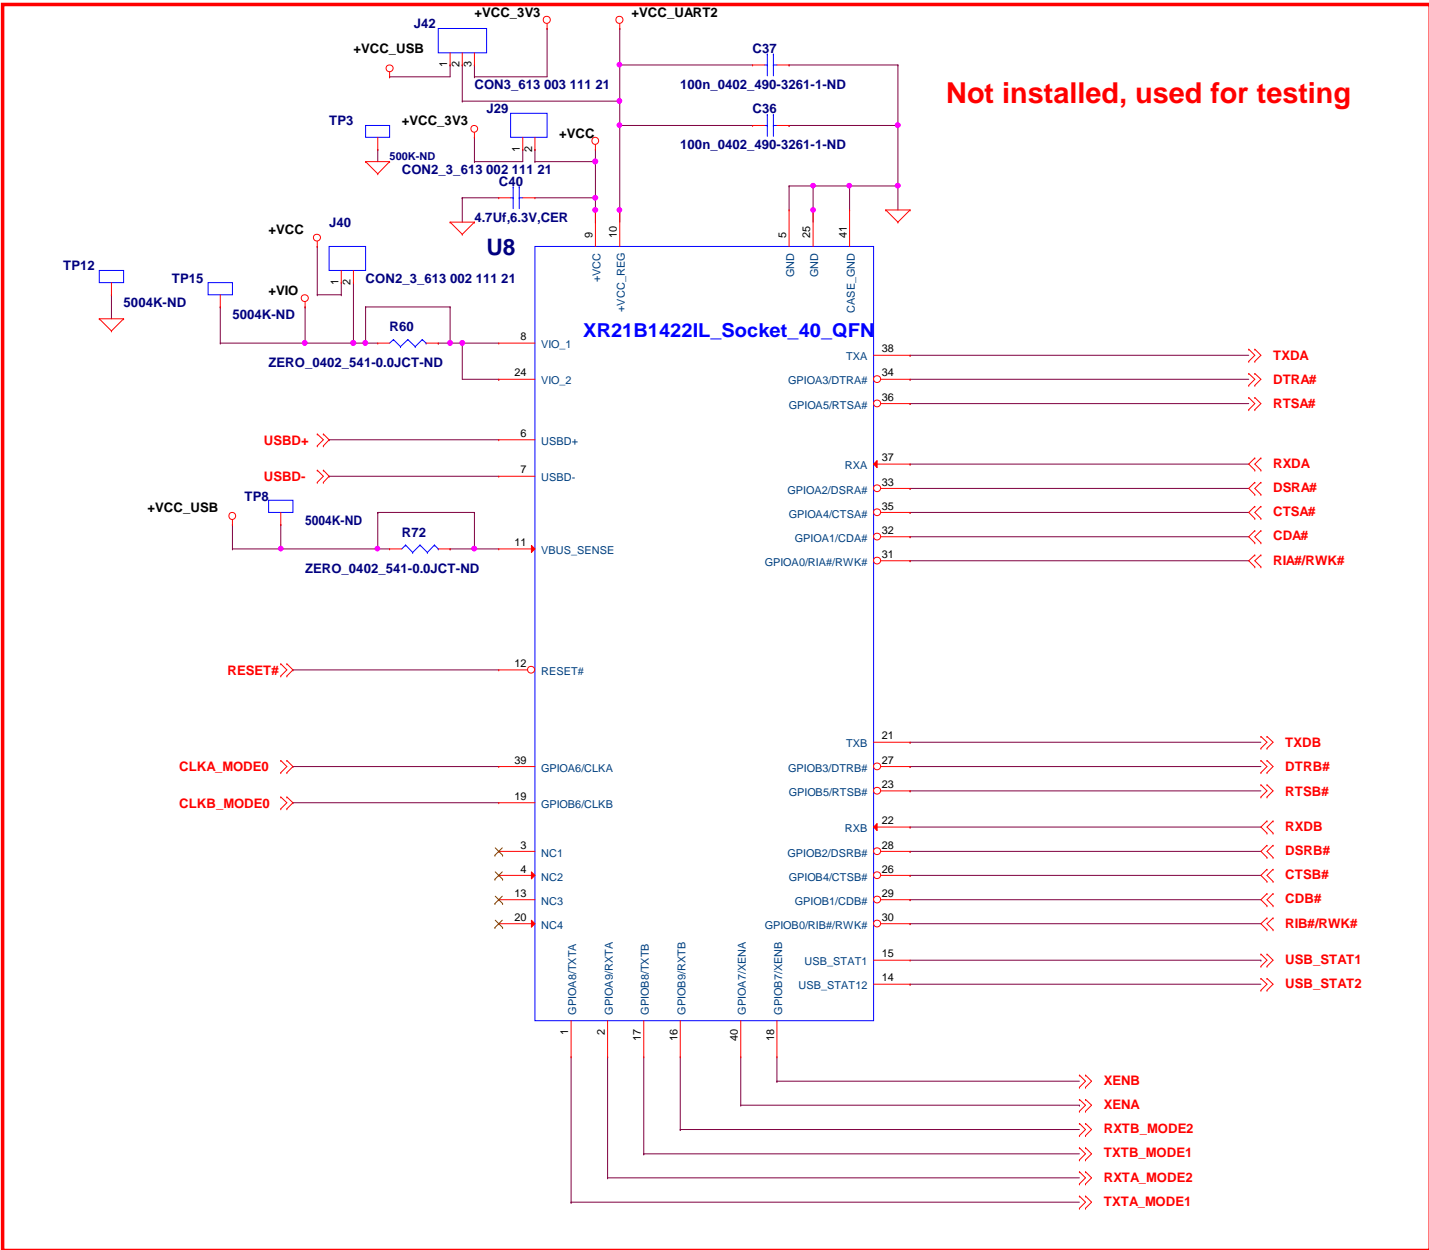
+VCC_3V3
+VCC_UART2
J42
+VCC_USB
1 2 3
CON3_613 003 111 21
C37
100n_0402_490-3261-1-ND
Not installed, used for testing
J29
TP3
+VCC_3V3
+VCC
C36
100n_0402_490-3261-1-ND
1 2
500K-ND
CON2_3_613 002 111 21
C40
4.7Uf,6.3V,CER
+VCC
J40
U8
9 10
5 25 41
TP12
TP15
+VIO
1 2
CON2_3_613 002 111 21
5004K-ND
5004K-ND
+VCC
+VCC_REG
GND
GND
CASE_GND
R60
XR21B1422IL_Socket_40_QFN
8
VIO_1
ZERO_0402_541-0.0JCT-ND
24
VIO_2
38
TXA
TXDA
34
GPIOA3/DTRA#
DTRA#
36
GPIOA5/RTSA#
RTSA#
USBD+
6
USBD+
USBD-
7
USBD-
37
RXA
RXDA
33
GPIOA2/DSRA#
DSRA#
TP8
+VCC_USB
35
GPIOA4/CTSA#
CTSA#
5004K-ND
R72
32
GPIOA1/CDA#
CDA#
11
VBUS_SENSE
31
GPIOA0/RIA#/RWK#
RIA#/RWK#
ZERO_0402_541-0.0JCT-ND
RESET#
12
RESET#
21
TXB
TXDB
CLKA_MODE0
39
GPIOA6/CLKA
27
GPIOB3/DTRB#
DTRB#
23
GPIOB5/RTSB#
RTSB#
CLKB_MODE0
19
GPIOB6/CLKB
22
RXB
RXDB
3
NC1
28
GPIOB2/DSRB#
DSRB#
4
NC2
26
GPIOB4/CTSB#
CTSB#
13
NC3
29
GPIOB1/CDB#
CDB#
20
NC4
30
GPIOB0/RIB#/RWK#
RIB#/RWK#
GPIOA8/TXTA
GPIOA9/RXTA
GPIOB8/TXTB
GPIOB9/RXTB
GPIOA7/XENA
GPIOB7/XENB
15
USB_STAT1
USB_STAT1
14
USB_STAT12
USB_STAT2
1 2 17 16 40 18
XENB
XENA
RXTB_MODE2
TXTB_MODE1
RXTA_MODE2
TXTA_MODE1